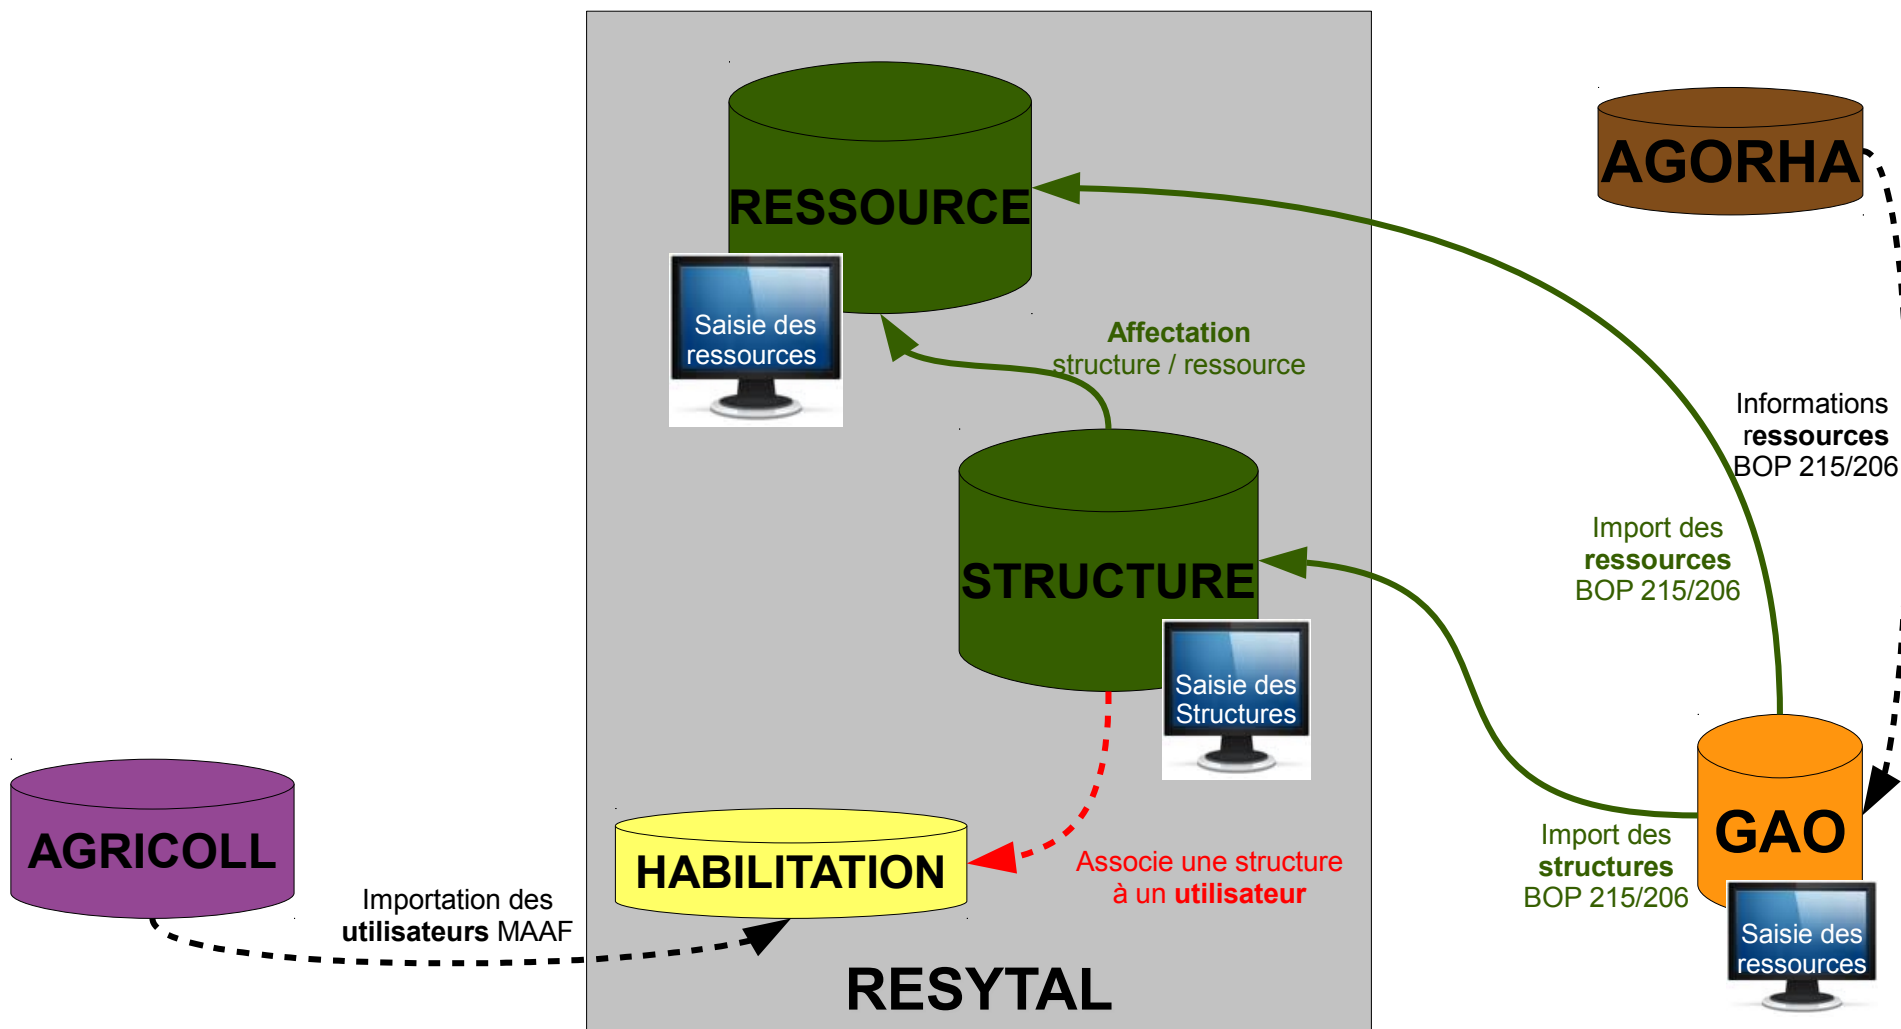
RESSOURCE

Saisie des ressources

AGORHA

Affectation structure / ressource

Informations ressources BOP 215/206

STRUCTURE

Import des ressources BOP 215/206

Saisie des Structures

AGRICOLL

HABILITATION

Associe une structure à un utilisateur

GAO

Import des structures BOP 215/206

Saisie des ressources

Importation des utilisateurs MAAF

RESYTAL